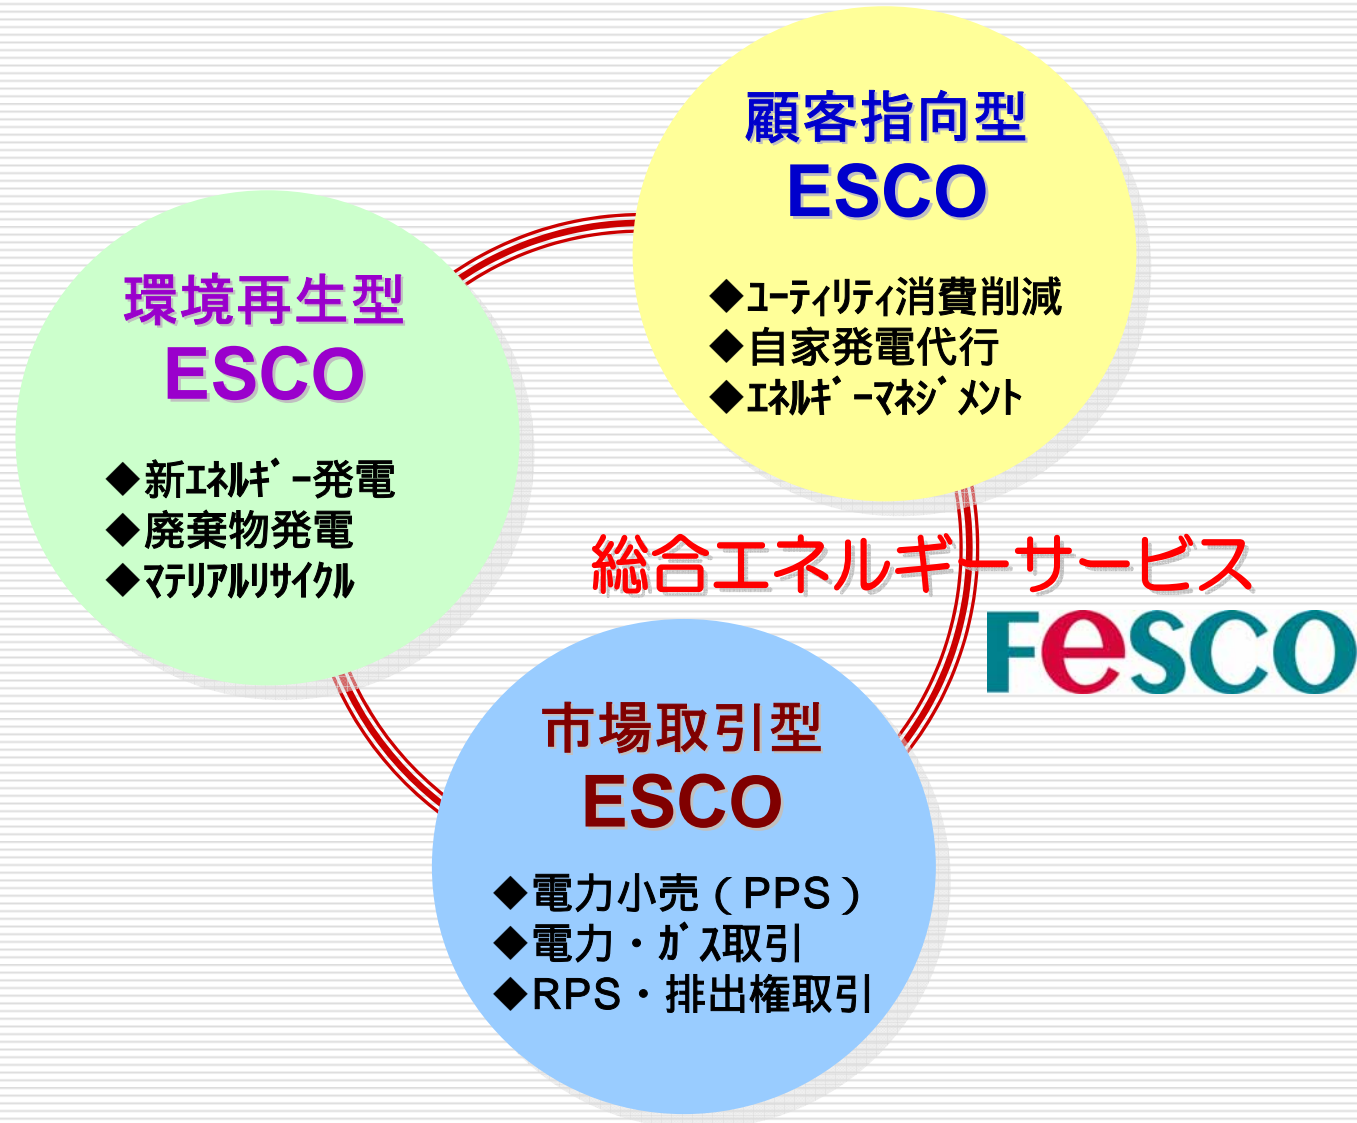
顧客指向型
ESCO

◆ﾕｰﾃｨﾘﾃｨ消費削減
◆自家発電代行
◆ｴﾈﾙｷﾞｰﾏﾈｼﾞﾒﾝﾄ

環境再生型
ESCO

◆新ｴﾈﾙｷﾞｰ発電
◆廃棄物発電
◆ﾏﾃﾘｱﾙﾘｻｲｸﾙ

総合エネルギーサービス
FESCO

市場取引型
ESCO

◆電力小売（PPS）
◆電力・ｶﾞｽ取引
◆RPS・排出権取引